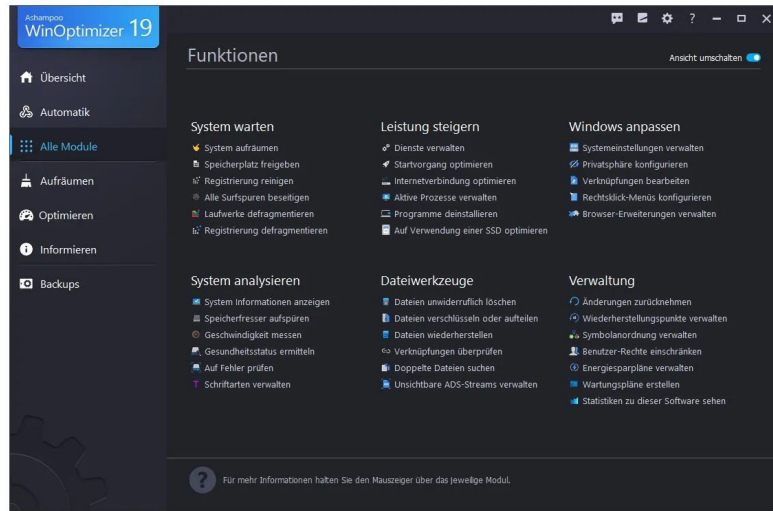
Ashampoo
WinOptimizer 19

Übersicht
Automatik
Alle Module
Aufräumen
Optimieren
Informieren
Backups

? – □ ×

Funktionen

Ansicht umschalten

System warten
System aufräumen
Speicherplatz freigeben
Registrierung reinigen
Alle Surfspuren beseitigen
Laufwerke defragmentieren
Registrierung defragmentieren

Leistung steigern
Dienste verwalten
Startvorgang optimieren
Internetverbindung optimieren
Aktive Prozesse verwalten
Programme deinstallieren
Auf Verwendung einer SSD optimieren

Windows anpassen
Systemeinstellungen verwalten
Privatsphäre konfigurieren
Verknüpfungen bearbeiten
Rechtsklick-Menüs konfigurieren
Browser-Erweiterungen verwalten

System analysieren
System Informationen anzeigen
Speicherfresser aufspüren
Geschwindigkeit messen
Gesundheitsstatus ermitteln
Auf Fehler prüfen
Schriftarten verwalten

Dateiwerkzeuge
Dateien unwiderruflich löschen
Dateien verschlüsseln oder aufteilen
Dateien wiederherstellen
Verknüpfungen überprüfen
Doppelte Dateien suchen
Unsichtbare ADS-Streams verwalten

Verwaltung
Änderungen zurücknehmen
Wiederherstellungspunkte verwalten
Symbolanordnung verwalten
Benutzer-Rechte einschränken
Energiesparpläne verwalten
Wartungspläne erstellen
Statistiken zu dieser Software sehen

Für mehr Informationen halten Sie den Mauszeiger über das jeweilige Modul.